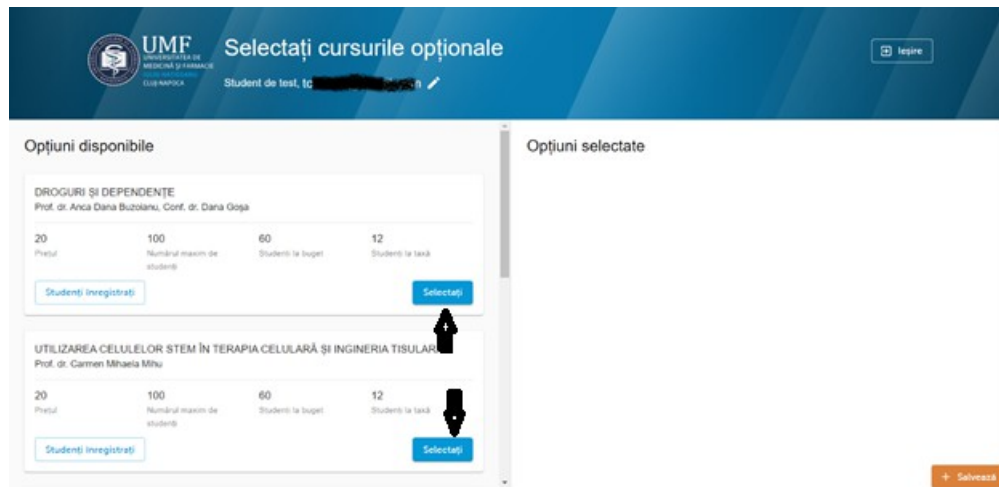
UMF
UNIVERSITATEA DE MEDICINĂ ȘI FARMACIE
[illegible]
CLUJ-NAPOCA

Selectați cursurile opționale

Student de test, tc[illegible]n

Ieșire

Opțiuni disponibile

DROGURI ȘI DEPENDENȚE
Prof. dr. Anca Dana Buzoianu, Conf. dr. Dana Goșa

| 20 | 100 | 60 | 12 |
|---|---|---|---|
| Prețul | Numărul maxim de studenți | Studenți la buget | Studenți la taxă |

Studenți înregistrați

Selectați

UTILIZAREA CELULELOR STEM ÎN TERAPIA CELULARĂ ȘI INGINERIA TISULAR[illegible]
Prof. dr. Carmen Mihaela Mihu

| 20 | 100 | 60 | 12 |
|---|---|---|---|
| Prețul | Numărul maxim de studenți | Studenți la buget | Studenți la taxă |

Studenți înregistrați

Selectați

Opțiuni selectate

+ Salvează